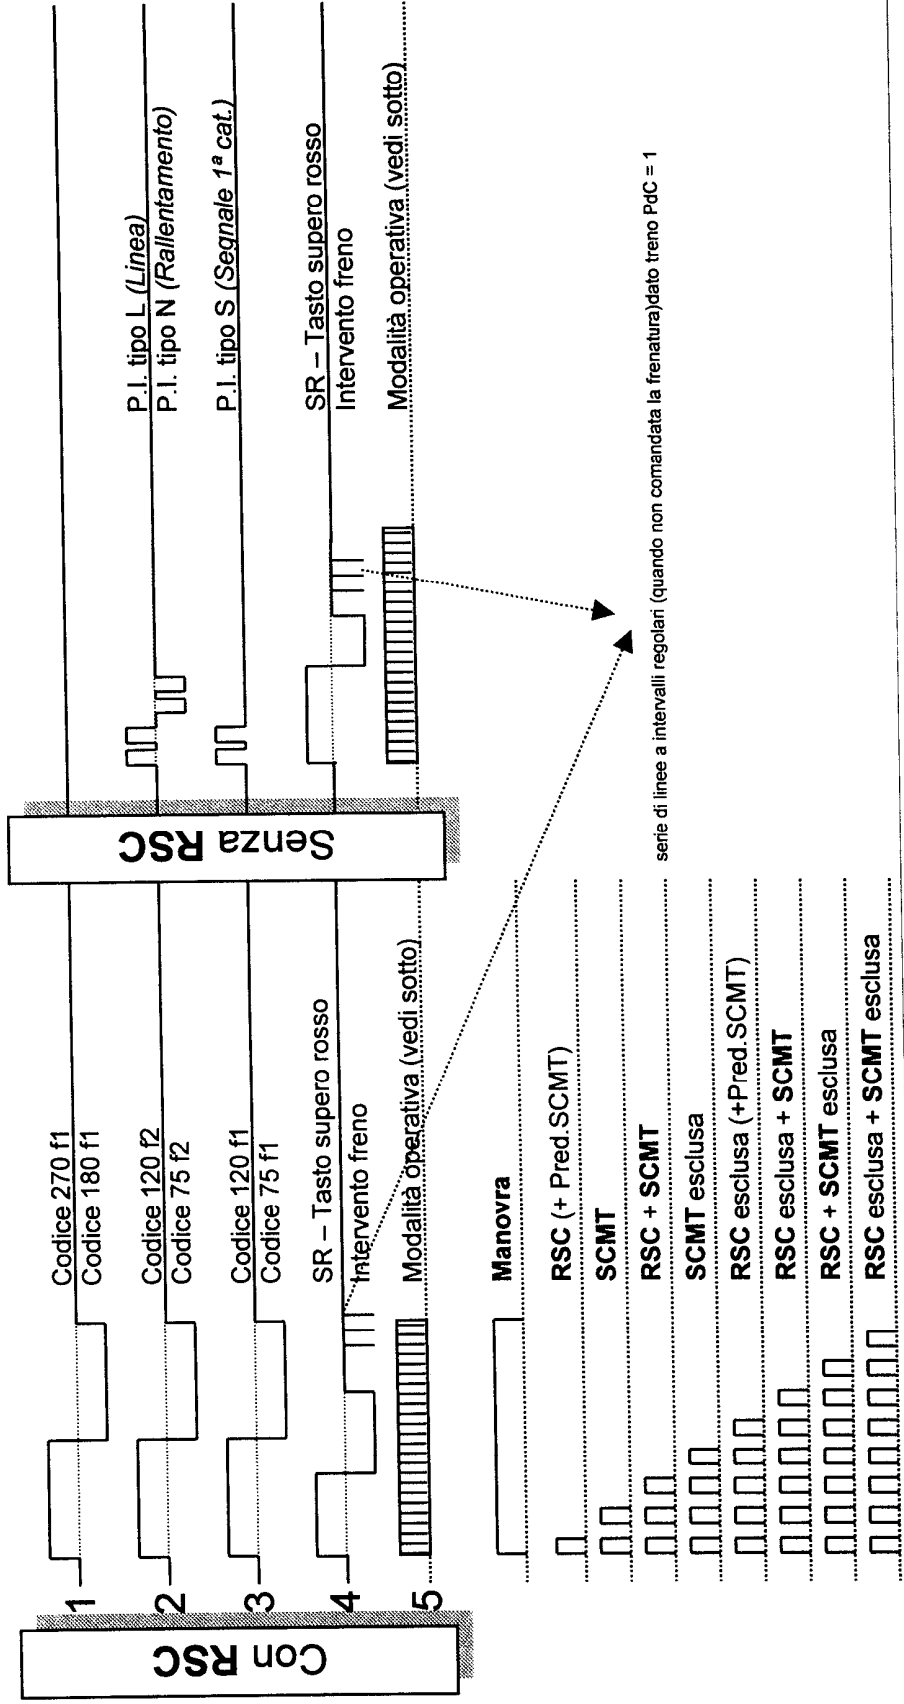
Con RSC

1
Codice 270 f1
Codice 180 f1

2
Codice 120 f2
Codice 75 f2

3
Codice 120 f1
Codice 75 f1

4
SR – Tasto supero rosso
Intervento freno

5
Modalità operativa (vedi sotto)

Senza RSC

P.I. tipo L (Linea)
P.I. tipo N (Rallentamento)
P.I. tipo S (Segnale 1ª cat.)
SR – Tasto supero rosso
Intervento freno
Modalità operativa (vedi sotto)

serie di linee a intervalli regolari (quando non comandata la frenatura)dato treno PdC = 1

Manovra
RSC (+ Pred.SCMT)
SCMT
RSC + SCMT
SCMT esclusa
RSC esclusa (+Pred.SCMT)
RSC esclusa + SCMT
RSC + SCMT esclusa
RSC esclusa + SCMT esclusa